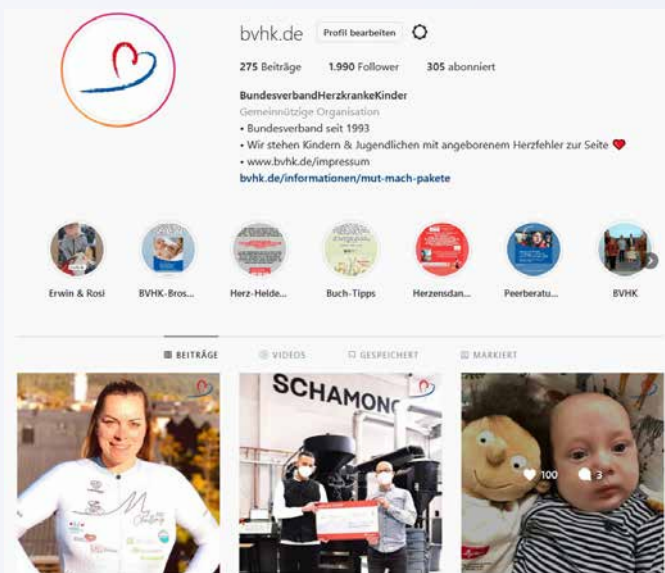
bvhk.de Profil bearbeiten

275 Beiträge 1.990 Follower 305 abonniert

BundesverbandHerzkrankeKinder
Gemeinnützige Organisation
• Bundesverband seit 1993
• Wir stehen Kindern & Jugendlichen mit angeborenem Herzfehler zur Seite ❤
• www.bvhk.de/impressum
bvhk.de/informationen/mut-mach-pakete

Erwin & Rosi
BVHK-Bros...
Herz-Helde...
Buch-Tipps
Herzensdan...
Peerberatu...
BVHK

BEITRÄGE VIDEOS GESPEICHERT MARKIERT

SCHAMONG

100 3